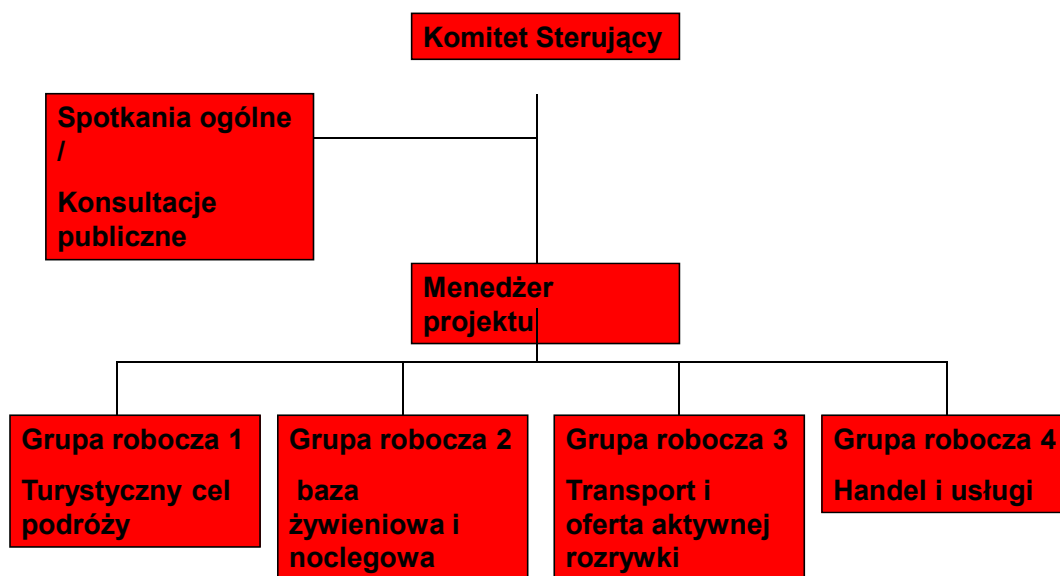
Komitet Sterujący

Spotkania ogólne /

Konsultacje publiczne

Menedżer projektu

Grupa robocza 1

Turystyczny cel podróży

Grupa robocza 2

baza żywieniowa i noclegowa

Grupa robocza 3

Transport i oferta aktywnej rozrywki

Grupa robocza 4

Handel i usługi